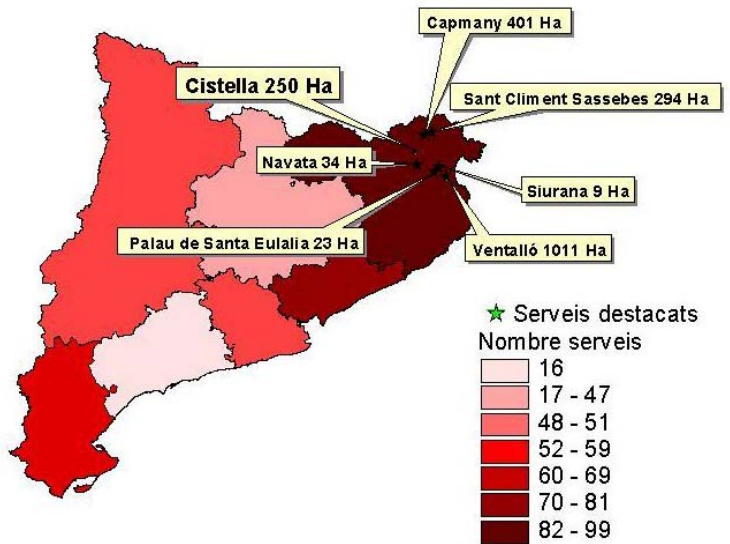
Capmany 401 Ha

Cistella 250 Ha

Sant Climent Sassebes 294 Ha

Navata 34 Ha

Siurana 9 Ha

Palau de Santa Eulalia 23 Ha

Ventalló 1011 Ha

Serveis destacats
Nombre serveis
16
17 - 47
48 - 51
52 - 59
60 - 69
70 - 81
82 - 99